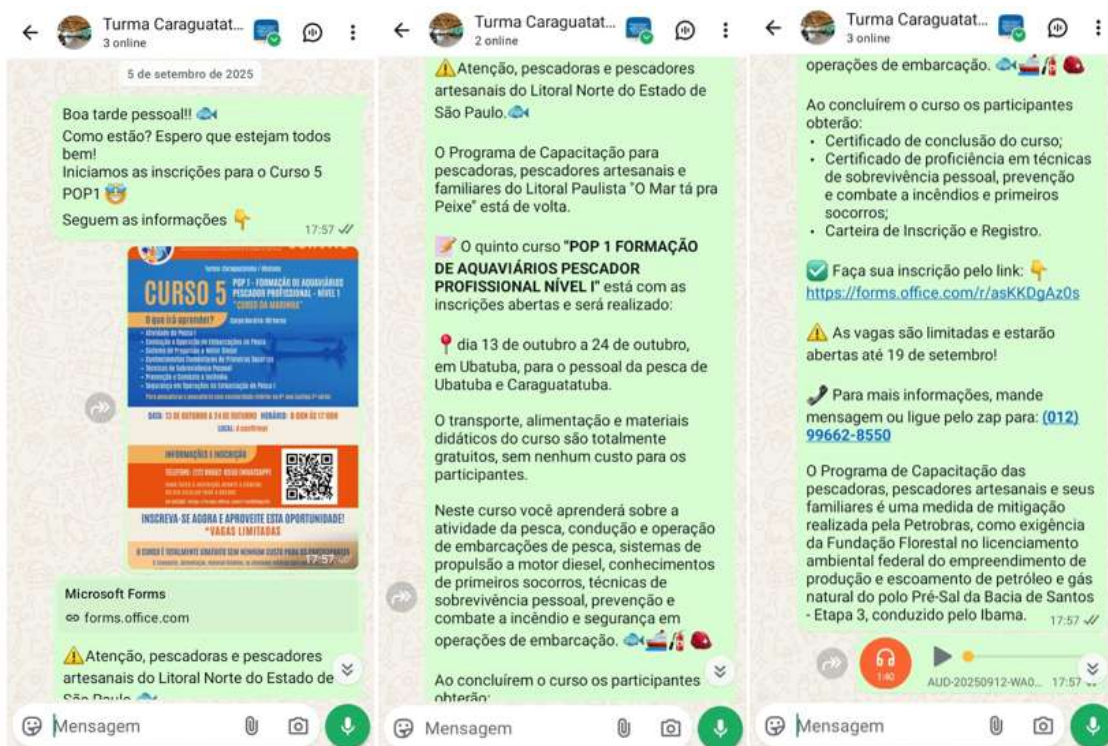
Turma Caraguatat...
3 online

5 de setembro de 2025

Boa tarde pessoal!!
Como estão? Espero que estejam todos bem!
Iniciamos as inscrições para o Curso 5 POP1
Seguem as informações
17:57

CURSO 5
POP 1 - FORMAÇÃO DE AQUAVIÁRIOS PESCADOR PROFISSIONAL - NÍVEL 1
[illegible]
O que irá aprender?
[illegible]
INFORMAÇÕES | INSCRIÇÃO
INSCREVA-SE AGORA E APROVEITE ESTA OPORTUNIDADE!
*VAGAS LIMITADAS
17:57

Microsoft Forms
forms.office.com

Atenção, pescadoras e pescadores artesanais do Litoral Norte do Estado de São Paulo

Mensagem

Turma Caraguatat...
2 online

Atenção, pescadoras e pescadores artesanais do Litoral Norte do Estado de São Paulo.

O Programa de Capacitação para pescadoras, pescadores artesanais e familiares do Litoral Paulista "O Mar tá pra Peixe" está de volta.

O quinto curso **"POP 1 FORMAÇÃO DE AQUAVIÁRIOS PESCADOR PROFISSIONAL NÍVEL I"** está com as inscrições abertas e será realizado:

dia 13 de outubro a 24 de outubro, em Ubatuba, para o pessoal da pesca de Ubatuba e Caraguatatuba.

O transporte, alimentação e materiais didáticos do curso são totalmente gratuitos, sem nenhum custo para os participantes.

Neste curso você aprenderá sobre a atividade da pesca, condução e operação de embarcações de pesca, sistemas de propulsão a motor diesel, conhecimentos de primeiros socorros, técnicas de sobrevivência pessoal, prevenção e combate a incêndio e segurança em operações de embarcação.

Ao concluírem o curso os participantes obterão:

Mensagem

Turma Caraguatat...
3 online

operações de embarcação.

Ao concluírem o curso os participantes obterão:
• Certificado de conclusão do curso;
• Certificado de proficiência em técnicas de sobrevivência pessoal, prevenção e combate a incêndios e primeiros socorros;
• Carteira de Inscrição e Registro.

Faça sua inscrição pelo link:
https://forms.office.com/r/asKKDgAz0s

As vagas são limitadas e estarão abertas até 19 de setembro!

Para mais informações, mande mensagem ou ligue pelo zap para: (012) 99662-8550

O Programa de Capacitação das pescadoras, pescadores artesanais e seus familiares é uma medida de mitigação realizada pela Petrobras, como exigência da Fundação Florestal no licenciamento ambiental federal do empreendimento de produção e escoamento de petróleo e gás natural do polo Pré-Sal da Bacia de Santos - Etapa 3, conduzido pelo Ibama.
17:57

1:40
AUD-20250912-WA0... 17:57

Mensagem